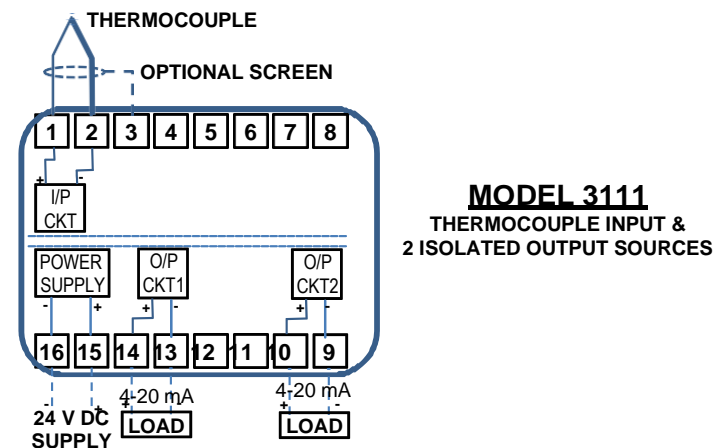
THERMOCOUPLE

OPTIONAL SCREEN

1 2 3 4 5 6 7 8

+ -

I/P CKT

POWER SUPPLY

O/P CKT1

O/P CKT2

- + + - + -

16 15 14 13 12 11 10 9

4-20 mA

4-20 mA

- +

+ -

24 V DC SUPPLY

LOAD

LOAD

MODEL 3111

THERMOCOUPLE INPUT & 2 ISOLATED OUTPUT SOURCES